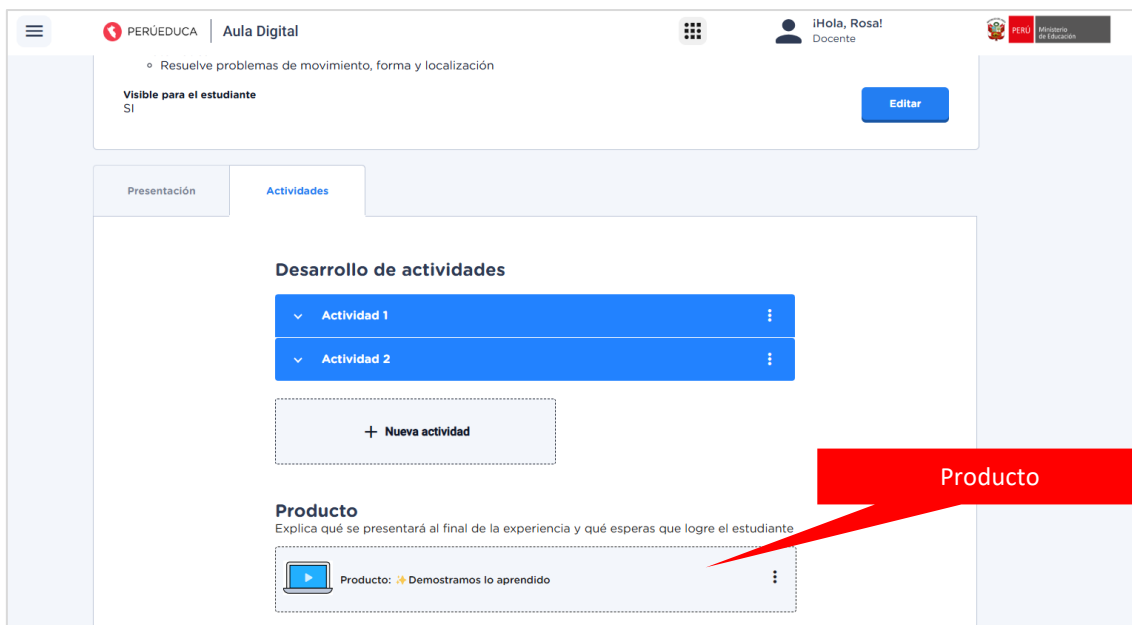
PERÚEDUCA | Aula Digital

¡Hola, Rosa!
Docente

PERÚ Ministerio de Educación

◦ Resuelve problemas de movimiento, forma y localización

Visible para el estudiante
SI

Editar

Presentación

Actividades

Desarrollo de actividades

Actividad 1

Actividad 2

+ Nueva actividad

Producto

Producto
Explica qué se presentará al final de la experiencia y qué esperas que logre el estudiante

Producto: ✨Demostramos lo aprendido